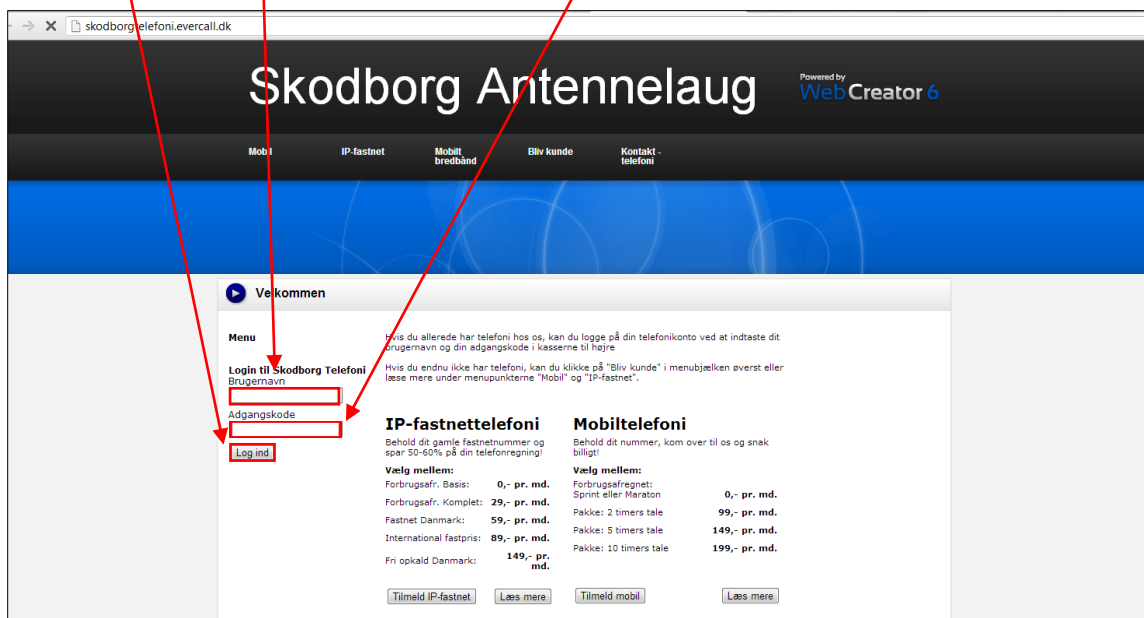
skodborgtelefoni.evercall.dk

Skodborg Antennelaug

Powered by WebCreator 6

Mobil
IP-fastnet
Mobilt bredbånd
Bliv kunde
Kontakt - telefoni

Velkommen

Menu

Login til Skodborg Telefoni
Brugernavn
Adgangskode
Log ind

Hvis du allerede har telefoni hos os, kan du logge på din telefonikonto ved at indtaste dit brugernavn og din adgangskode i kasserne til højre

Hvis du endnu ikke har telefoni, kan du klikke på "Bliv kunde" i menubjælken øverst eller læse mere under menupunkterne "Mobil" og "IP-fastnet".

IP-fastnettelefoni
Behold dit gamle fastnetnummer og spar 50-60% på din telefonregning!

Vælg mellem:

| | |
|---|---|
| Forbrugsafr. Basis: | 0,- pr. md. |
| Forbrugsafr. Komplet: | 29,- pr. md. |
| Fastnet Danmark: | 59,- pr. md. |
| International fastpris: | 89,- pr. md. |
| Fri opkald Danmark: | 149,- pr. md. |

Tilmeld IP-fastnet
Læs mere

Mobiltelefoni
Behold dit nummer, kom over til os og snak billigt!

Vælg mellem:

| | |
|---|---|
| Forbrugsafregnet: Sprint eller Maraton | 0,- pr. md. |
| Pakke: 2 timers tale | 99,- pr. md. |
| Pakke: 5 timers tale | 149,- pr. md. |
| Pakke: 10 timers tale | 199,- pr. md. |

Tilmeld mobil
Læs mere